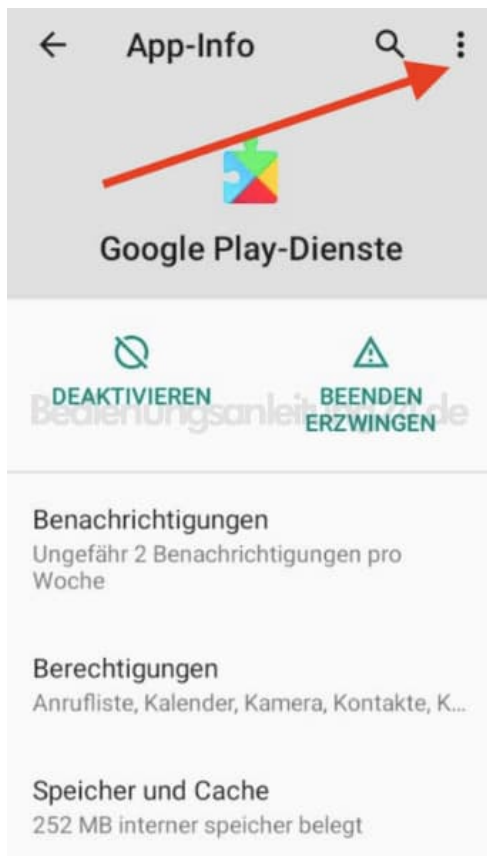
App-Info

Google Play-Dienste

DEAKTIVIEREN

BEENDEN ERZWINGEN

Bedienungsanleit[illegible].de

Benachrichtigungen
Ungefähr 2 Benachrichtigungen pro Woche

Berechtigungen
Anrufliste, Kalender, Kamera, Kontakte, K...

Speicher und Cache
252 MB interner speicher belegt